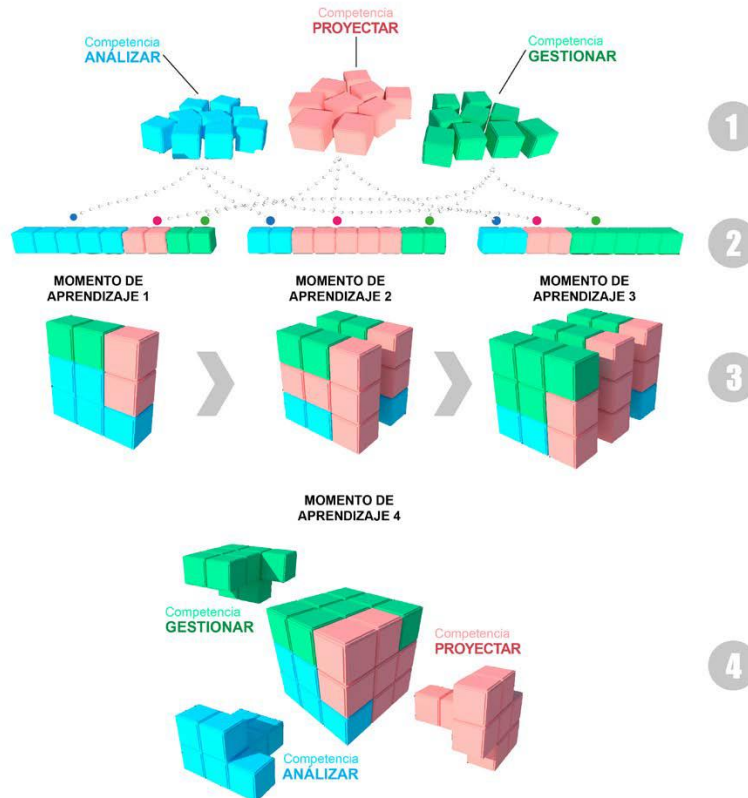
Competencia
ANÁLIZAR

Competencia
PROYECTAR

Competencia
GESTIONAR

1

2

MOMENTO DE APRENDIZAJE 1

MOMENTO DE APRENDIZAJE 2

MOMENTO DE APRENDIZAJE 3

3

MOMENTO DE APRENDIZAJE 4

Competencia
GESTIONAR

Competencia
PROYECTAR

4

Competencia
ANÁLIZAR